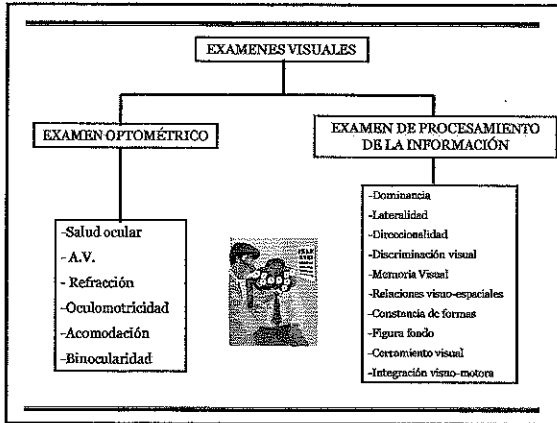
EXAMENES VISUALES

EXAMEN OPTOMÉTRICO

-Salud ocular
- A.V.
- Refracción
-Oculomotricidad
-Acomodación
-Binocularidad

EXAMEN DE PROCESAMIENTO DE LA INFORMACIÓN

-Dominancia
-Lateralidad
-Direccionalidad
-Discriminación visual
-Memoria Visual
-Relaciones visuo-espaciales
-Constancia de formas
-Figura fondo
-Cerramiento visual
-Integración visuo-motora